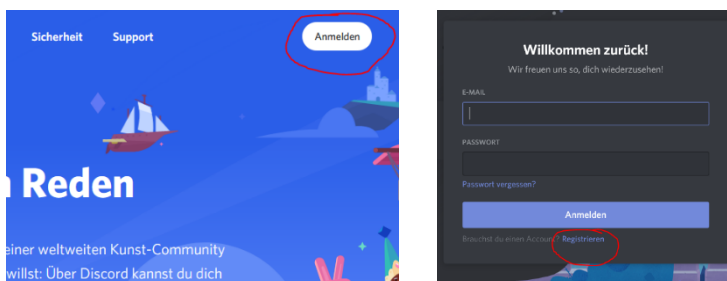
Sicherheit Support Anmelden

n Reden

einer weltweiten Kunst-Community willst: Über Discord kannst du dich

Willkommen zurück!

Wir freuen uns so, dich wiederzusehen!

E-MAIL

PASSWORT

Passwort vergessen?

Anmelden

Brauchst du einen Account? Registrieren